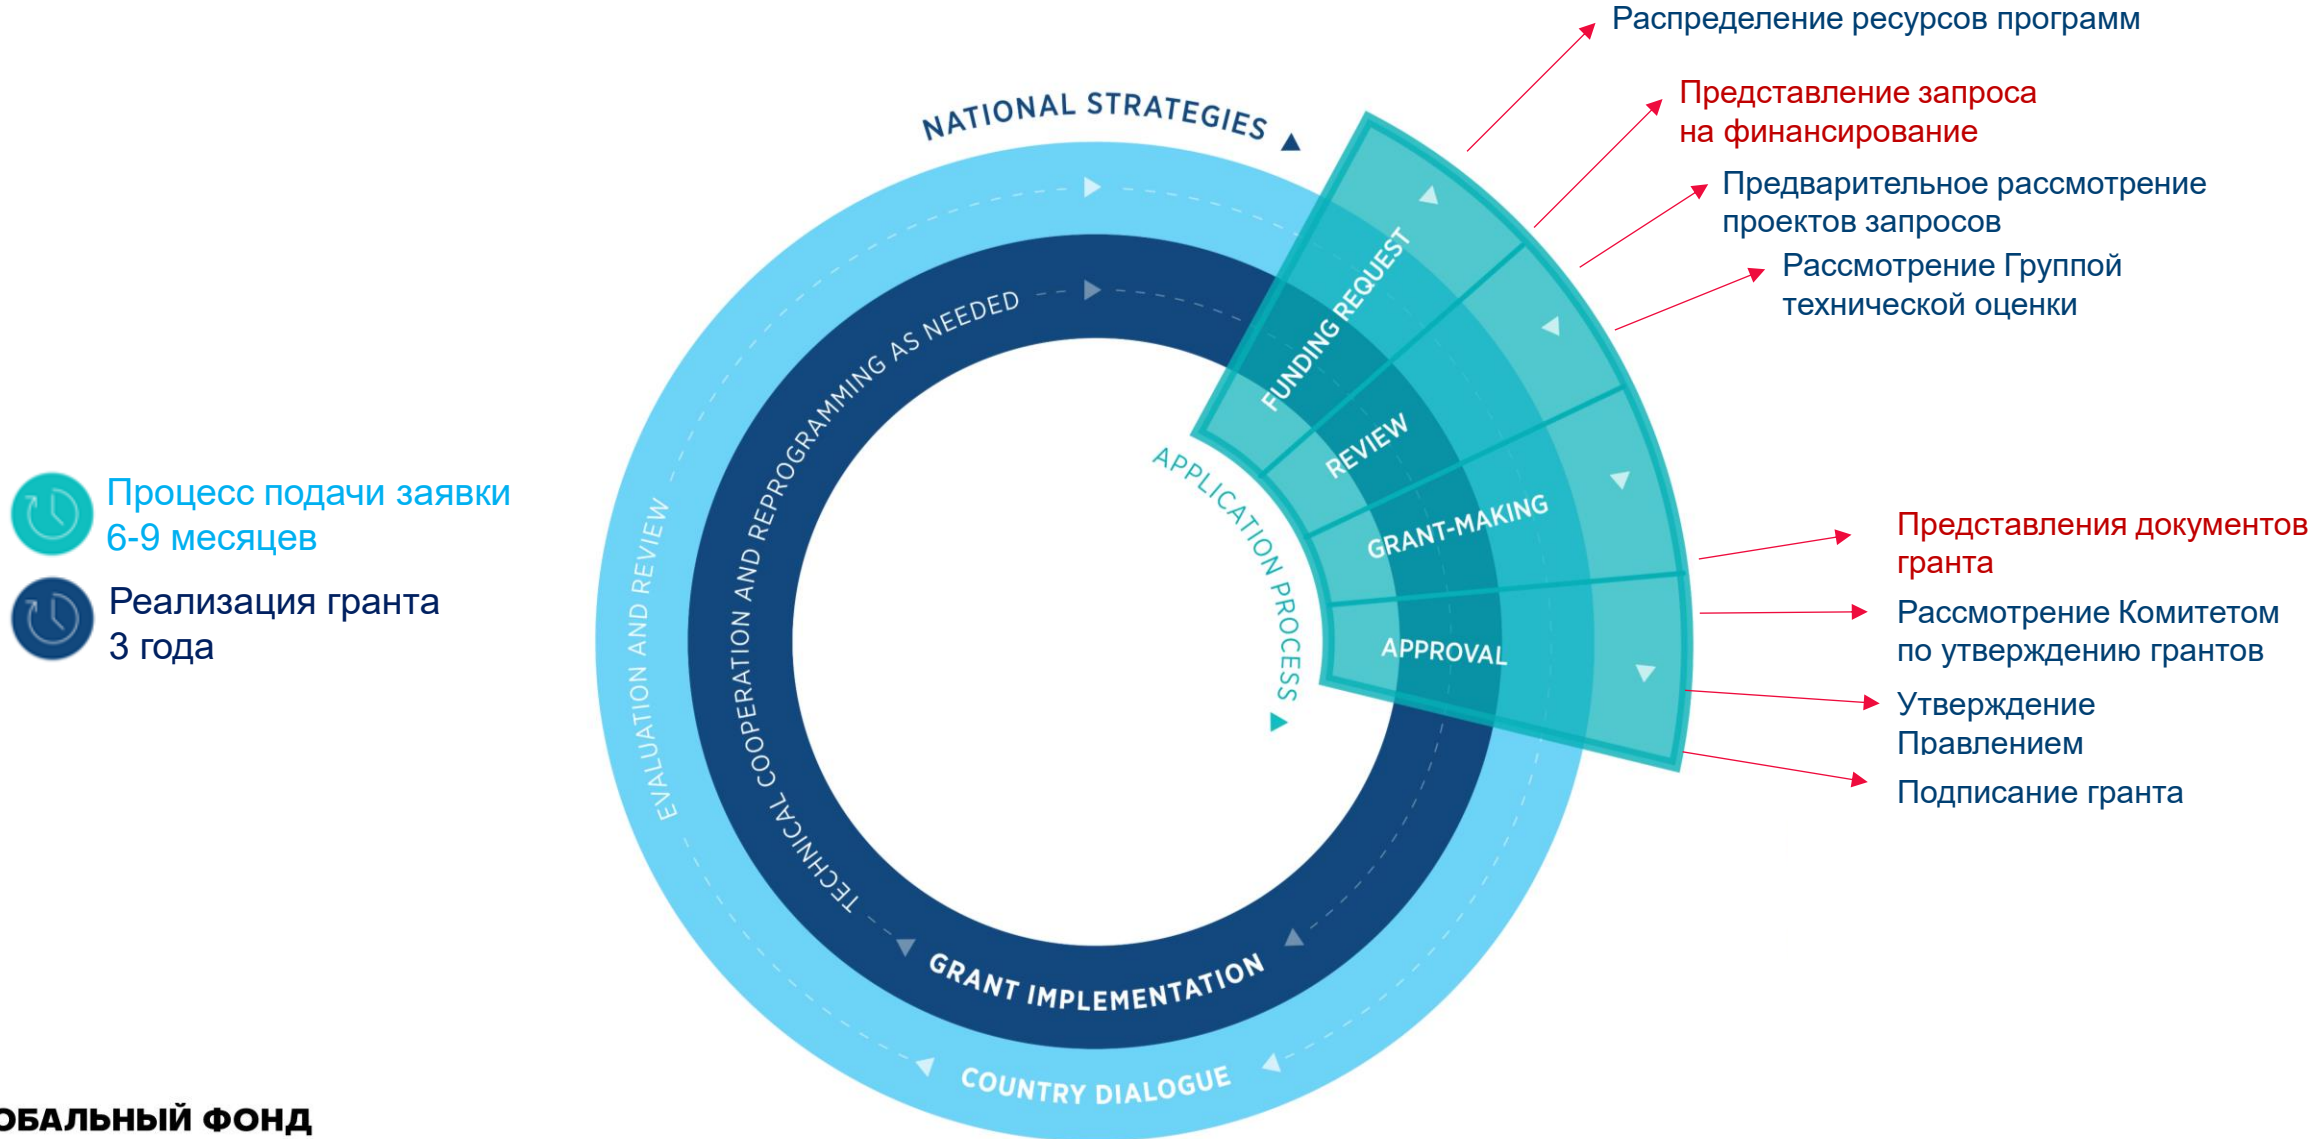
Процесс подачи заявки 6-9 месяцев

Реализация гранта 3 года

NATIONAL STRATEGIES

TECHNICAL COOPERATION AND REPROGRAMMING AS NEEDED

EVALUATION AND REVIEW

FUNDING REQUEST

REVIEW

GRANT-MAKING

APPROVAL

APPLICATION PROCESS

GRANT IMPLEMENTATION

COUNTRY DIALOGUE

Распределение ресурсов программ

Представление запроса на финансирование

Предварительное рассмотрение проектов запросов

Рассмотрение Группой технической оценки

Представления документов гранта

Рассмотрение Комитетом по утверждению грантов

Утверждение Правлением

Подписание гранта

ОБАЛЬНЫЙ ФОНД